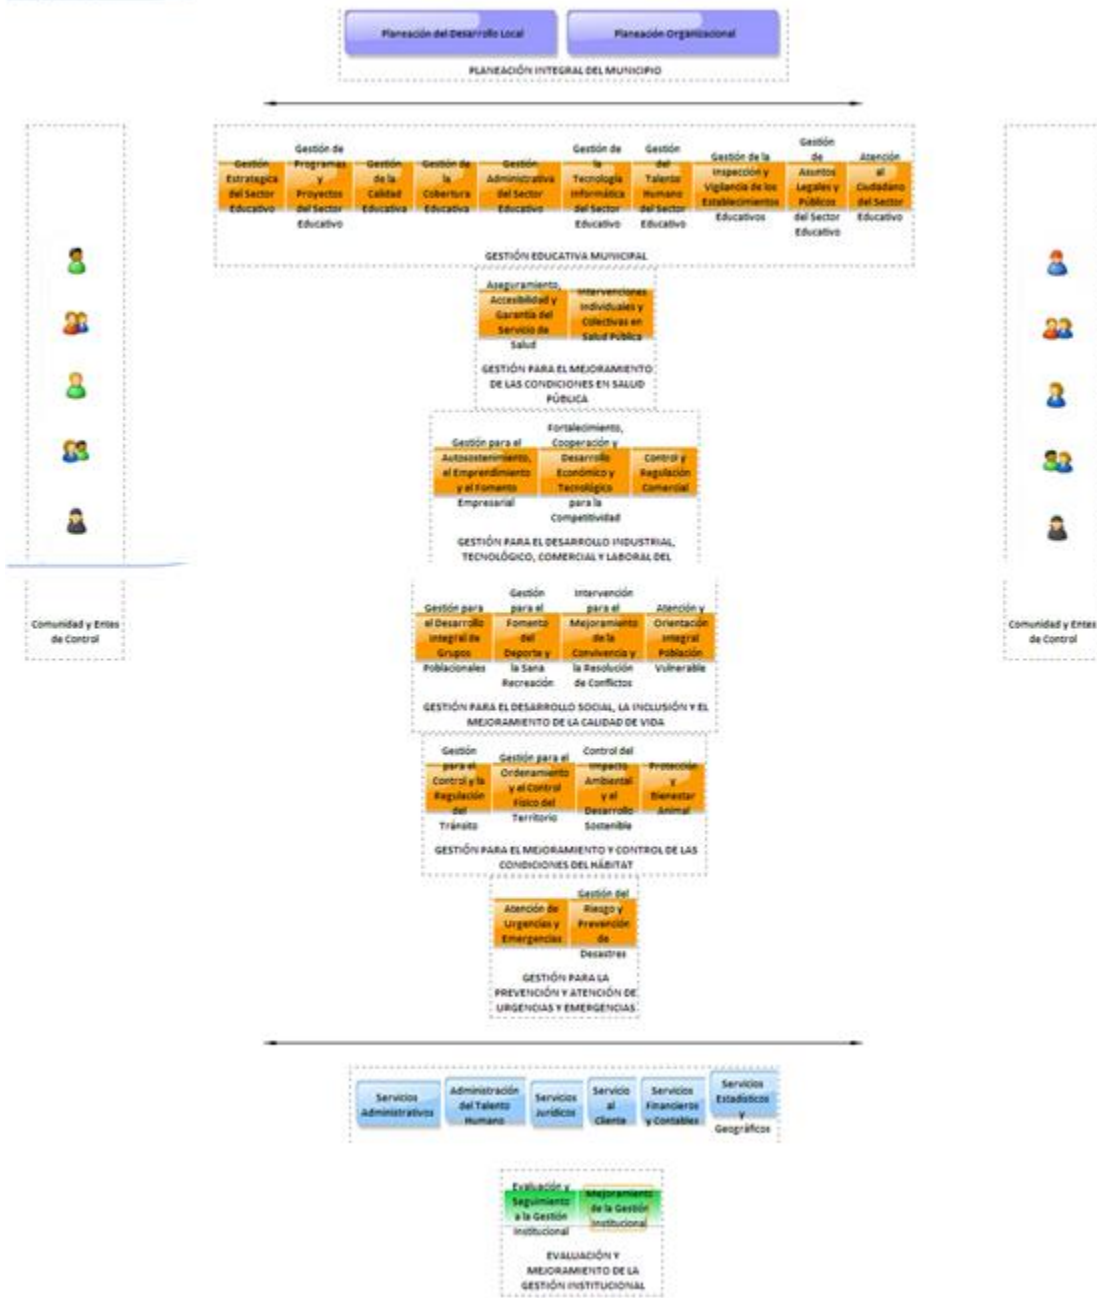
Planeación del Desarrollo Local

Planeación Organizacional

PLANEACIÓN INTEGRAL DEL MUNICIPIO

Gestión Estratégica del Sector Educativo

Gestión de Programas y Proyectos del Sector Educativo

Gestión de la Calidad Educativa

Gestión de la Cobertura Educativa

Gestión Administrativa del Sector Educativo

Gestión de la Tecnología Informática del Sector Educativo

Gestión del Talento Humano del Sector Educativo

Gestión de la Inspección y Vigilancia de los Establecimientos Educativos

Gestión de Asuntos Legales y Públicos del Sector Educativo

Atención al Ciudadano del Sector Educativo

GESTIÓN EDUCATIVA MUNICIPAL

Aseguramiento, Accesibilidad y Garantía del Servicio de Salud

Intervenciones Individuales y Colectivas en Salud Pública

GESTIÓN PARA EL MEJORAMIENTO DE LAS CONDICIONES EN SALUD PÚBLICA

Gestión para el Autosostenimiento, el Emprendimiento y el Fomento Empresarial

Fortalecimiento, Cooperación y Desarrollo Económico y Tecnológico para la Competitividad

Control y Regulación Comercial

GESTIÓN PARA EL DESARROLLO INDUSTRIAL, TECNOLÓGICO, COMERCIAL Y LABORAL DEL

Comunidad y Entes de Control

Comunidad y Entes de Control

Gestión para el Desarrollo Integral de Grupos Poblacionales

Gestión para el Fomento del Deporte y la Sana Recreación

Intervención para el Mejoramiento de la Convivencia y la Resolución de Conflictos

Atención y Orientación Integral Población Vulnerable

GESTIÓN PARA EL DESARROLLO SOCIAL, LA INCLUSIÓN Y EL MEJORAMIENTO DE LA CALIDAD DE VIDA

Gestión para el Control y la Regulación del Tránsito

Gestión para el Ordenamiento y el Control Físico del Territorio

Control del Impacto Ambiental y el Desarrollo Sostenible

Protección y Bienestar Animal

GESTIÓN PARA EL MEJORAMIENTO Y CONTROL DE LAS CONDICIONES DEL HÁBITAT

Atención de Urgencias y Emergencias

Gestión del Riesgo y Prevención de Desastres

GESTIÓN PARA LA PREVENCIÓN Y ATENCIÓN DE URGENCIAS Y EMERGENCIAS

Servicios Administrativos

Administración del Talento Humano

Servicios Jurídicos

Servicio al Cliente

Servicios Financieros y Contables

Servicios Estadísticos y Geográficos

Evaluación y Seguimiento a la Gestión Institucional

Mejoramiento de la Gestión Institucional

EVALUACIÓN Y MEJORAMIENTO DE LA GESTIÓN INSTITUCIONAL